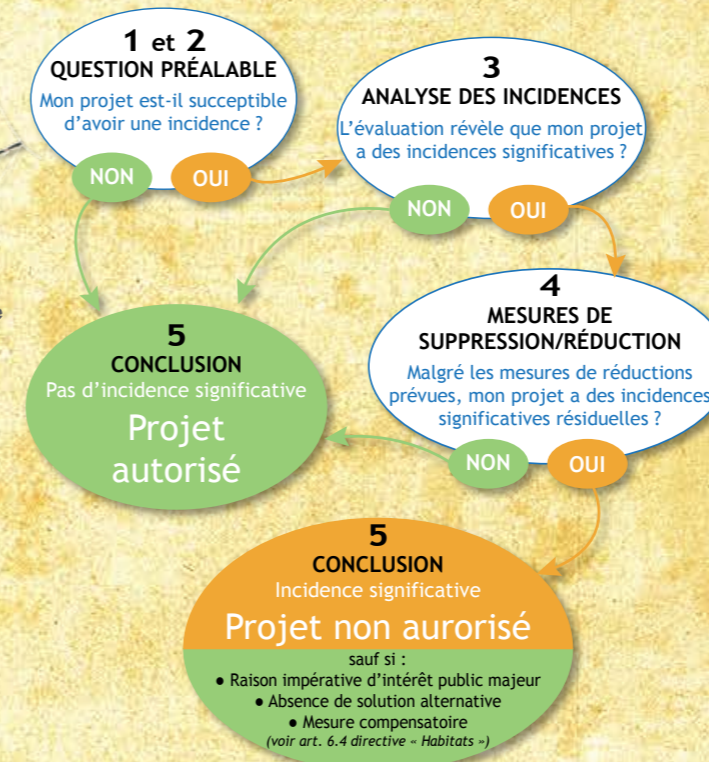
1 et 2
QUESTION PRÉALABLE
Mon projet est-il susceptible d'avoir une incidence ?

NON
OUI

3
ANALYSE DES INCIDENCES
L'évaluation révèle que mon projet a des incidences significatives ?

NON
OUI

4
MESURES DE SUPPRESSION/RÉDUCTION
Malgré les mesures de réductions prévues, mon projet a des incidences significatives résiduelles ?

NON
OUI

5
CONCLUSION
Pas d'incidence significative
Projet autorisé

5
CONCLUSION
Incidence significative
Projet non aurorisé

sauf si :
● Raison impérative d'intérêt public majeur
● Absence de solution alternative
● Mesure compensatoire
(voir art. 6.4 directive « Habitats »)